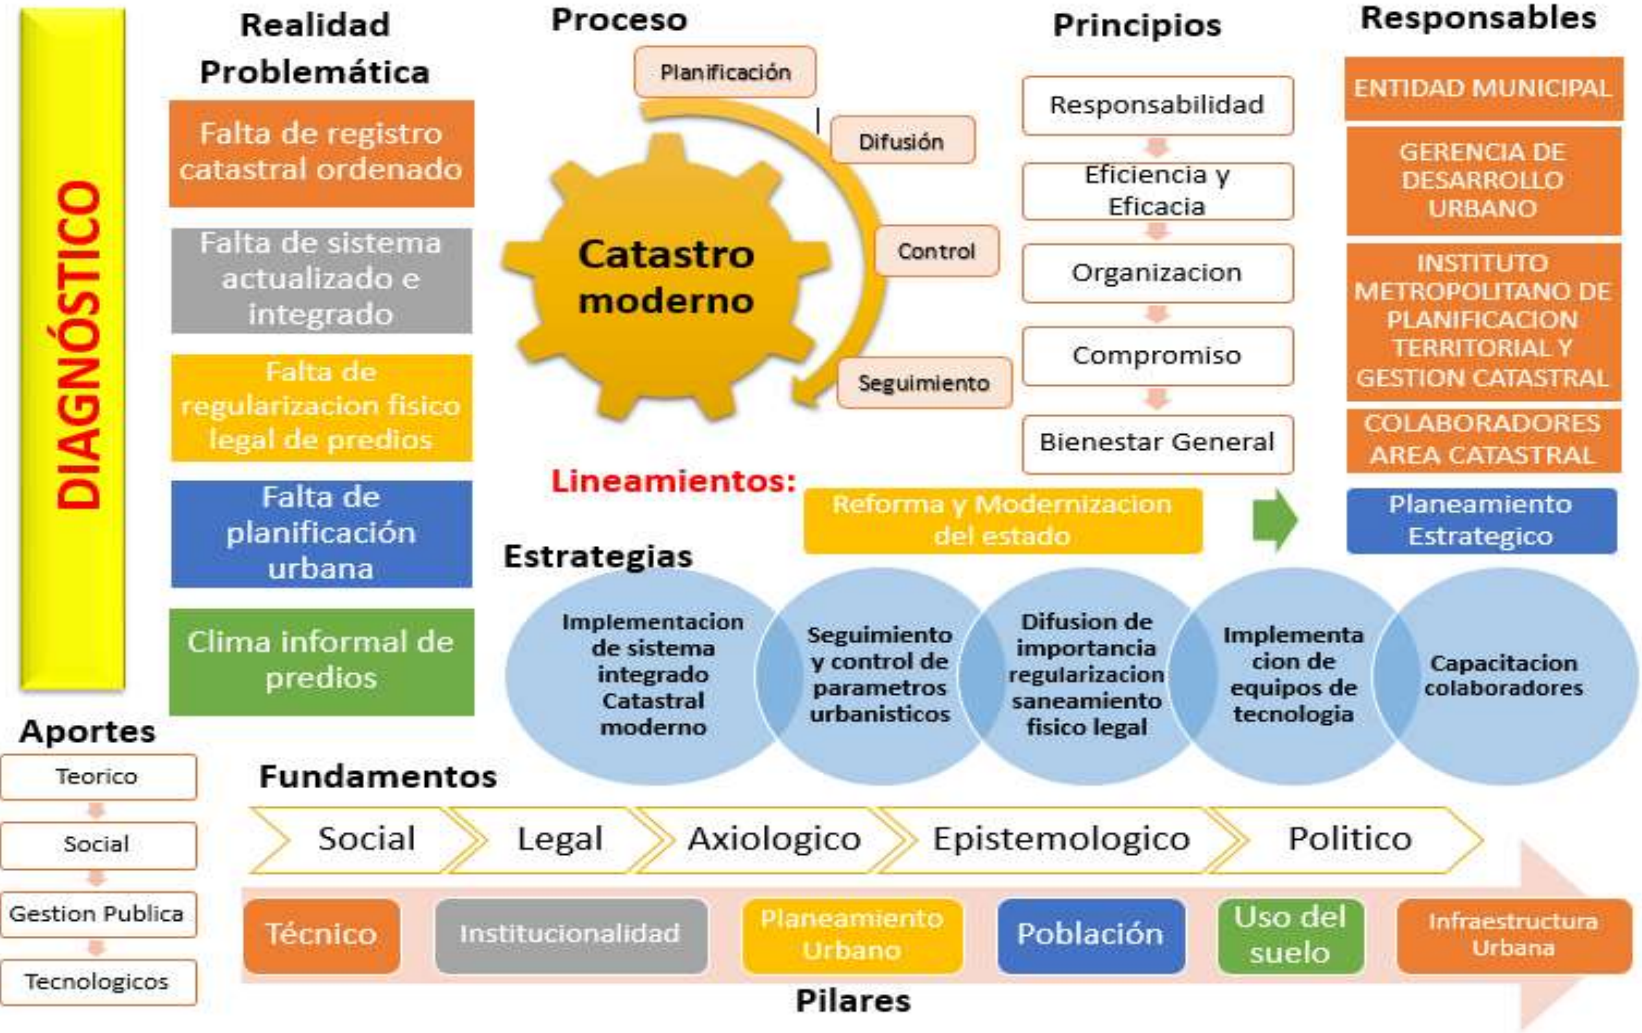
DIAGNÓSTICO

Realidad Problemática

Falta de registro catastral ordenado

Falta de sistema actualizado e integrado

Falta de regularizacion fisico legal de predios

Falta de planificación urbana

Clima informal de predios

Proceso

Planificación

Difusión

Control

Seguimiento

Catastro moderno

Principios

Responsabilidad

Eficiencia y Eficacia

Organizacion

Compromiso

Bienestar General

Responsables

ENTIDAD MUNICIPAL

GERENCIA DE DESARROLLO URBANO

INSTITUTO METROPOLITANO DE PLANIFICACION TERRITORIAL Y GESTION CATASTRAL

COLABORADORES AREA CATASTRAL

Lineamientos:

Reforma y Modernizacion del estado

Planeamiento Estrategico

Estrategias

Implementacion de sistema integrado Catastral moderno

Seguimiento y control de parametros urbanisticos

Difusion de importancia regularizacion saneamiento fisico legal

Implementa cion de equipos de tecnologia

Capacitacion colaboradores

Aportes

Teorico

Social

Gestion Publica

Tecnologicos

Fundamentos

Social

Legal

Axiologico

Epistemologico

Politico

Técnico

Institucionalidad

Planeamiento Urbano

Población

Uso del suelo

Infraestructura Urbana

Pilares